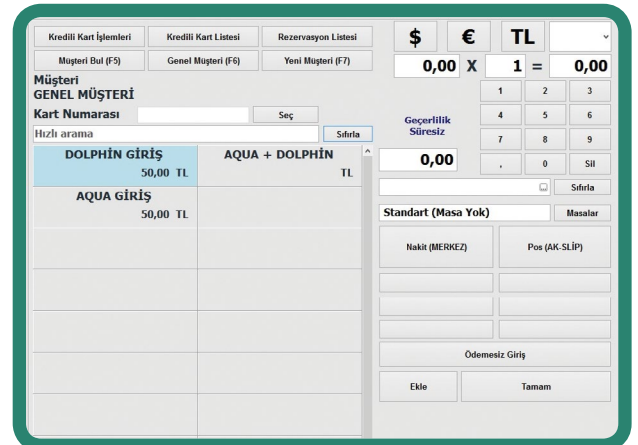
Kredili Kart İşlemleri
Kredili Kart Listesi
Rezervasyon Listesi
Müşteri Bul (F5)
Genel Müşteri (F6)
Yeni Müşteri (F7)

Müşteri
GENEL MÜŞTERİ
Kart Numarası
Seç
Hızlı arama
Sıfırla

DOLPHİN GİRİŞ
50,00 TL
AQUA + DOLPHİN
TL
AQUA GİRİŞ
50,00 TL

$
€
TL
0,00 X 1 = 0,00
1
2
3
4
5
6
7
8
9
,
0
Sil
Geçerlilik Süresiz
0,00
Sıfırla
Standart (Masa Yok)
Masalar
Nakit (MERKEZ)
Pos (AK-SLİP)
Ödemesiz Giriş
Ekle
Tamam